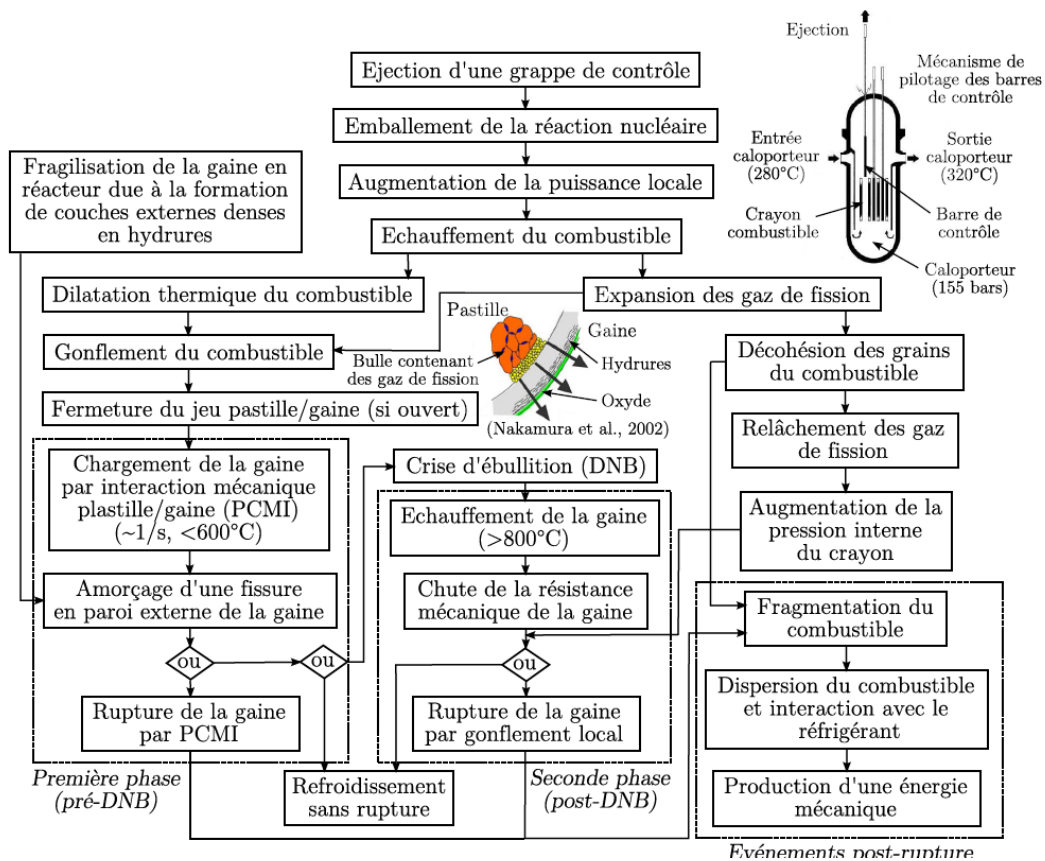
Ejection

Mécanisme de pilotage des barres de contrôle

Entrée caloporteur (280°C)

Sortie caloporteur (320°C)

Crayon combustible

Barre de contrôle

Caloporteur (155 bars)

Ejection d'une grappe de contrôle

Emballement de la réaction nucléaire

Augmentation de la puissance locale

Echauffement du combustible

Fragilisation de la gaine en réacteur due à la formation de couches externes denses en hydrures

Dilatation thermique du combustible

Expansion des gaz de fission

Pastille

Gaine

Hydrures

Bulle contenant des gaz de fission

Oxyde

(Nakamura et al., 2002)

Gonflement du combustible

Fermeture du jeu pastille/gaine (si ouvert)

Décohésion des grains du combustible

Relâchement des gaz de fission

Augmentation de la pression interne du crayon

Chargement de la gaine par interaction mécanique plastille/gaine (PCMI) (~1/s, <600°C)

Amorçage d'une fissure en paroi externe de la gaine

ou

ou

Rupture de la gaine par PCMI

Crise d'ébullition (DNB)

Echauffement de la gaine (>800°C)

Chute de la résistance mécanique de la gaine

ou

Rupture de la gaine par gonflement local

Fragmentation du combustible

Dispersion du combustible et interaction avec le réfrigérant

Production d'une énergie mécanique

Refroidissement sans rupture

Première phase (pré-DNB)

Seconde phase (post-DNB)

Evénements post-rupture